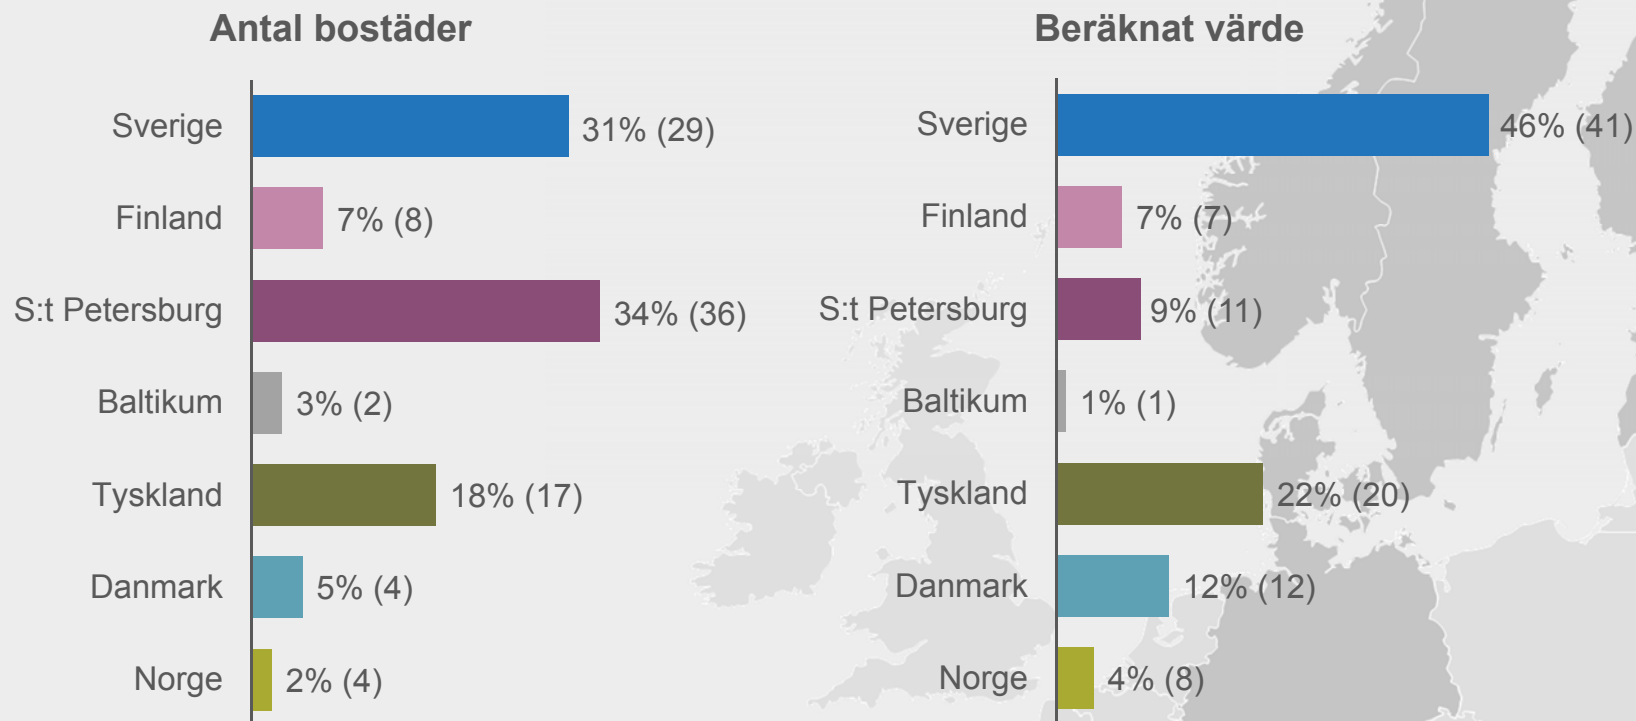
Antal bostäder

Sverige 31% (29)
Finland 7% (8)
S:t Petersburg 34% (36)
Baltikum 3% (2)
Tyskland 18% (17)
Danmark 5% (4)
Norge 2% (4)

Beräknat värde

Sverige 46% (41)
Finland 7% (7)
S:t Petersburg 9% (11)
Baltikum 1% (1)
Tyskland 22% (20)
Danmark 12% (12)
Norge 4% (8)